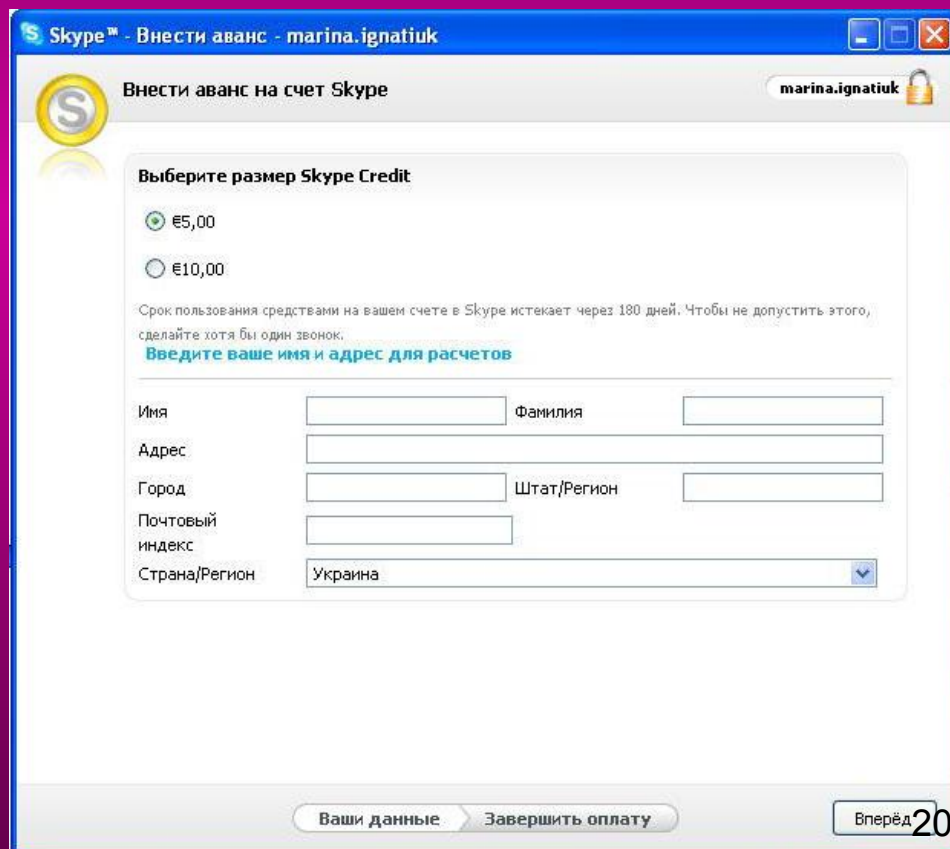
Skype™ - Внести аванс - marina.ignatiuk

Внести аванс на счет Skype

marina.ignatiuk

Выберите размер Skype Credit

€5,00

€10,00

Срок пользования средствами на вашем счете в Skype истекает через 180 дней. Чтобы не допустить этого, сделайте хотя бы один звонок.

Введите ваше имя и адрес для расчетов

Имя

Фамилия

Адрес

Город

Штат/Регион

Почтовый индекс

Страна/Регион

Украина

Ваши данные

Завершить оплату

Вперёд

20